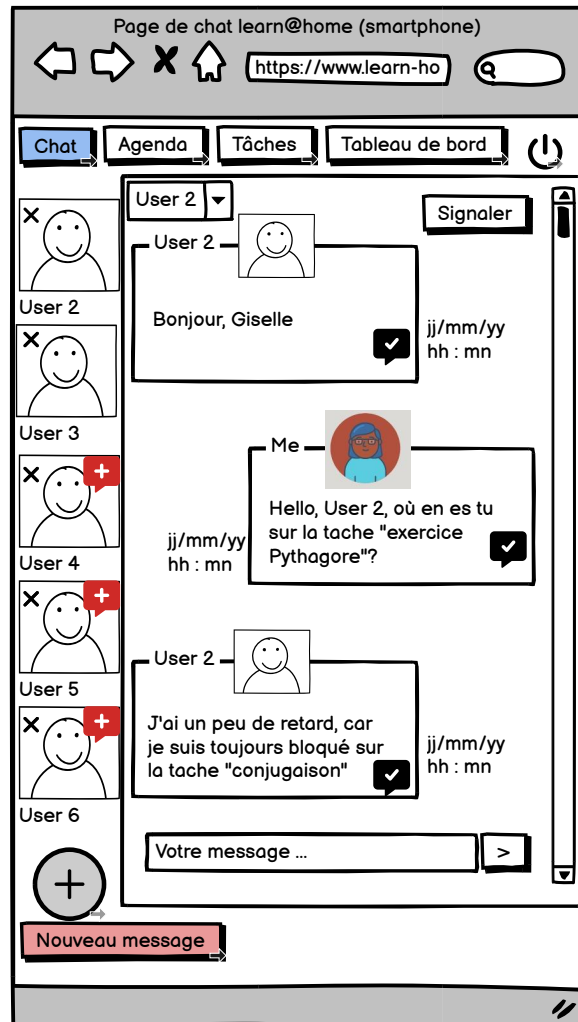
Page de chat learn@home (smartphone)

https://www.learn-ho

Chat | Agenda | Tâches | Tableau de bord

User 2

Signaler

User 2

Bonjour, Giselle

jj/mm/yy
hh : mn

User 2

User 3

Me

Hello, User 2, où en es tu sur la tache "exercice Pythagore"?

jj/mm/yy
hh : mn

User 4

User 5

User 2

J'ai un peu de retard, car je suis toujours bloqué sur la tache "conjugaison"

jj/mm/yy
hh : mn

User 6

Votre message ...

>

Nouveau message